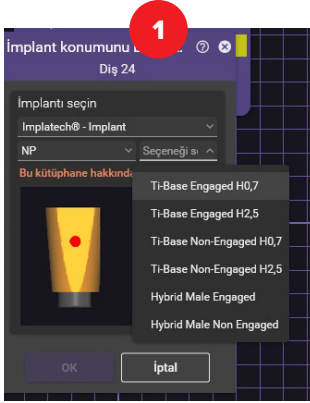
1

İmplant konumunu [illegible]

Diş 24

İmplantı seçin

Implatech® - Implant

NP

Seçeneği s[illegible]

Bu kütüphane hakkında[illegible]

Ti-Base Engaged H0,7

Ti-Base Engaged H2,5

Ti-Base Non-Engaged H0,7

Ti-Base Non-Engaged H2,5

Hybrid Male Engaged

Hybrid Male Non Engaged

OK

İptal